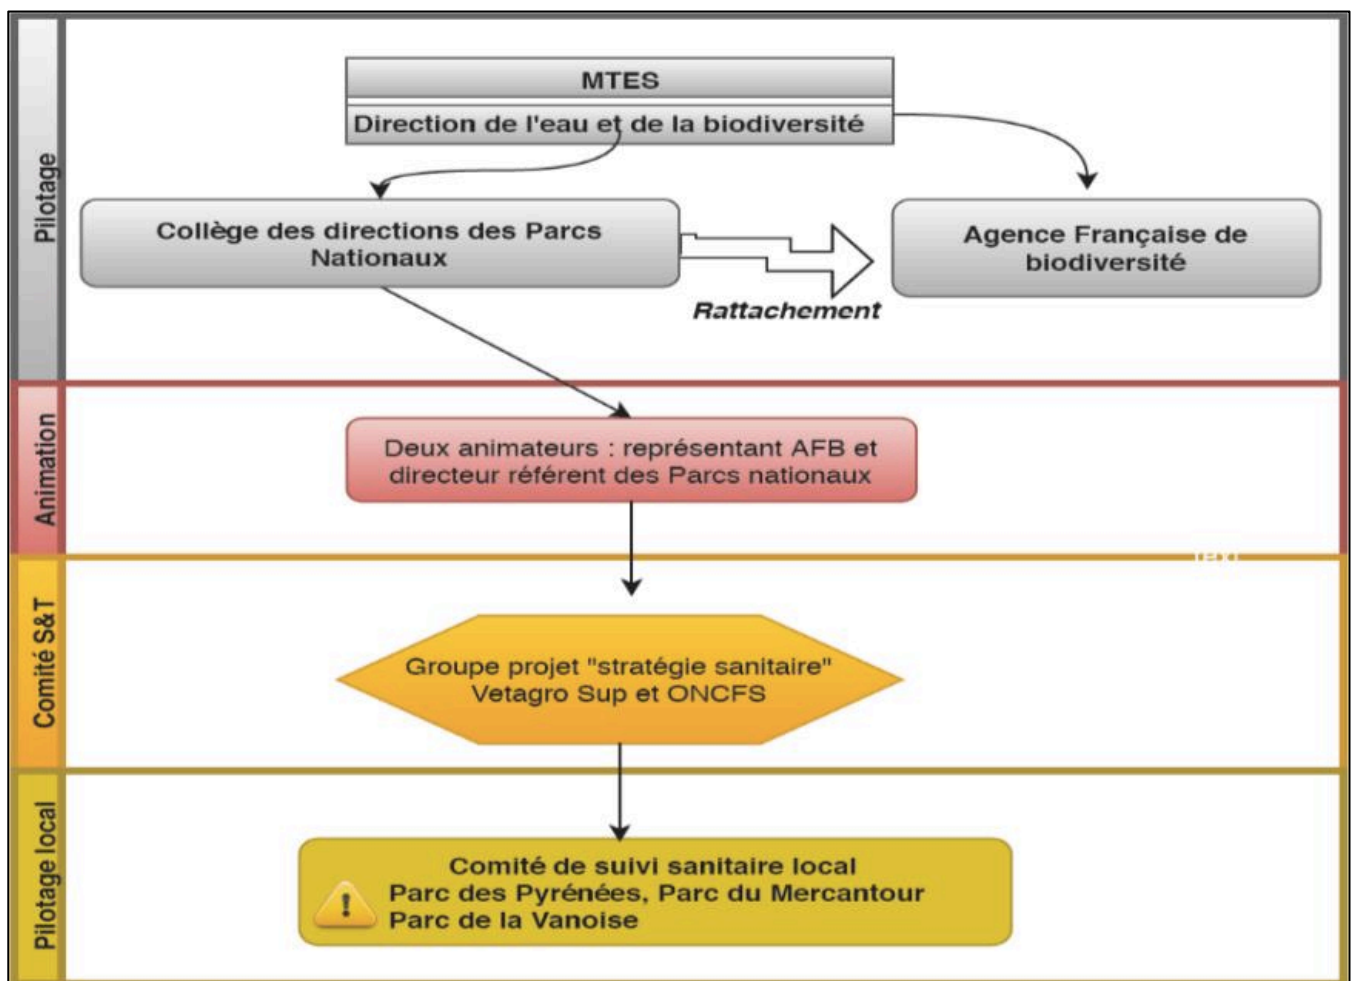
Pilotage

MTES
Direction de l'eau et de la biodiversité

Collège des directions des Parcs Nationaux

Agence Française de biodiversité

Rattachement

Animation

Deux animateurs : représentant AFB et directeur référent des Parcs nationaux

Comité S&T

Groupe projet "stratégie sanitaire" Vetagro Sup et ONCFS

Pilotage local

Comité de suivi sanitaire local
Parc des Pyrénées, Parc du Mercantour
Parc de la Vanoise